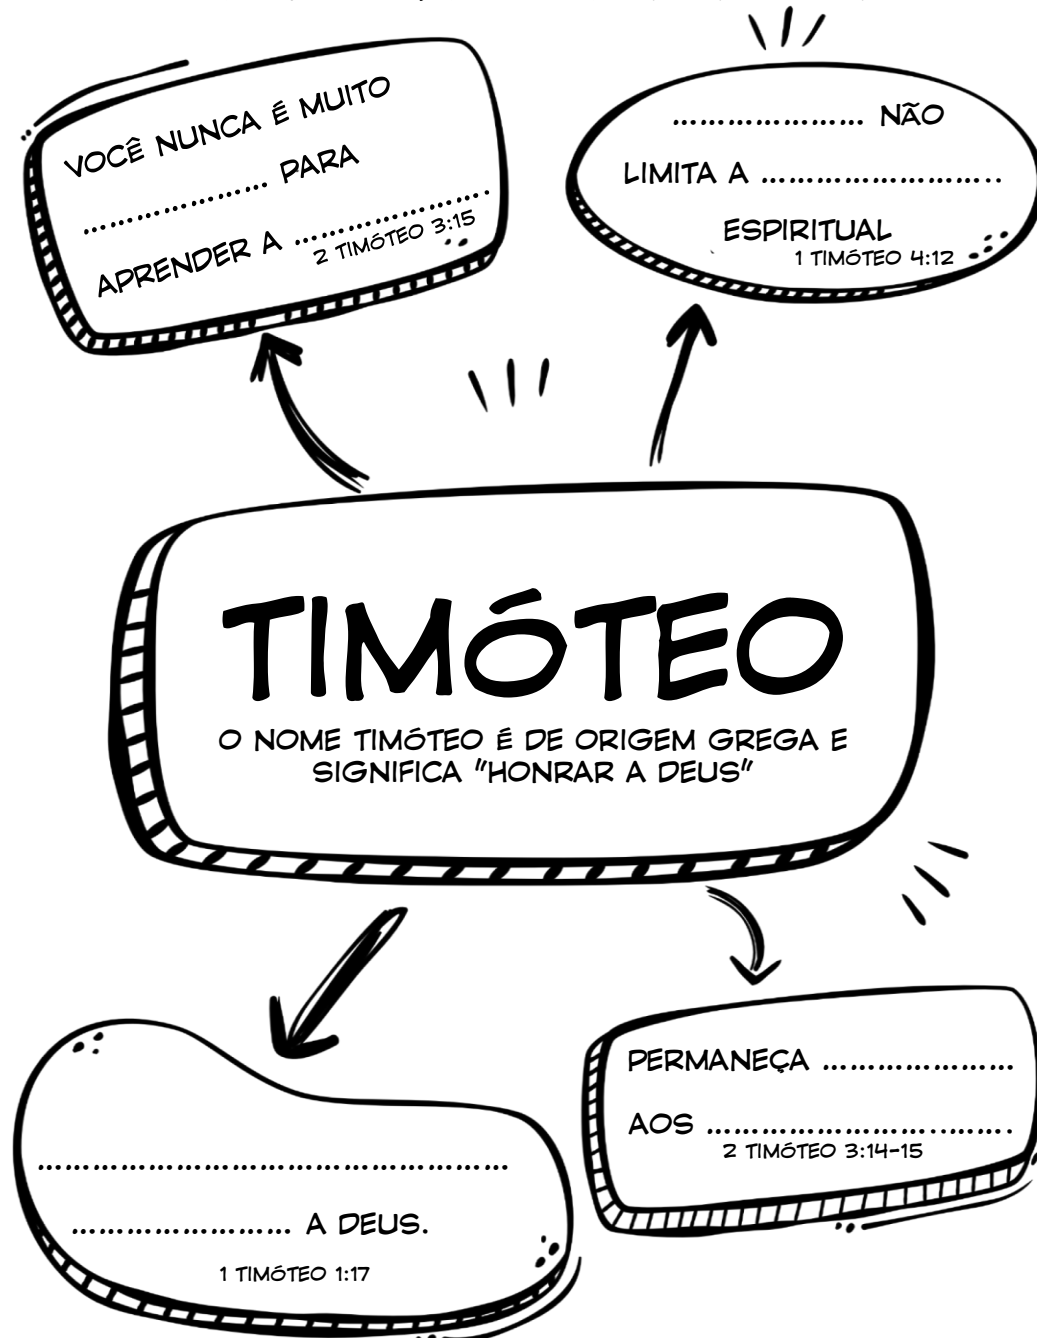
VOCÊ NUNCA É MUITO ................... PARA APRENDER A ....................
2 TIMÓTEO 3:15

..................... NÃO LIMITA A ........................ ESPIRITUAL
1 TIMÓTEO 4:12

TIMÓTEO
O NOME TIMÓTEO É DE ORIGEM GREGA E SIGNIFICA "HONRAR A DEUS"

..............................................
.................... A DEUS.
1 TIMÓTEO 1:17

PERMANEÇA ....................
AOS ..........................
2 TIMÓTEO 3:14-15